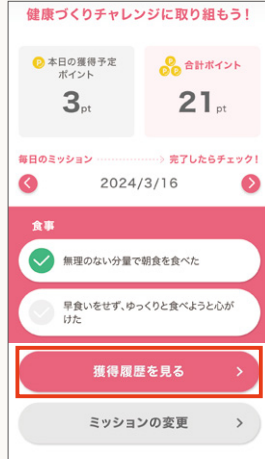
健康づくりチャレンジに取り組もう！

P 本日の獲得予定ポイント

3pt

P 合計ポイント

21pt

毎日のミッション 完了したらチェック！

<

2024/3/16

>

食事

無理のない分量で朝食を食べた

早食いをせず、ゆっくりと食べようと心がけた

獲得履歴を見る >

ミッションの変更 >